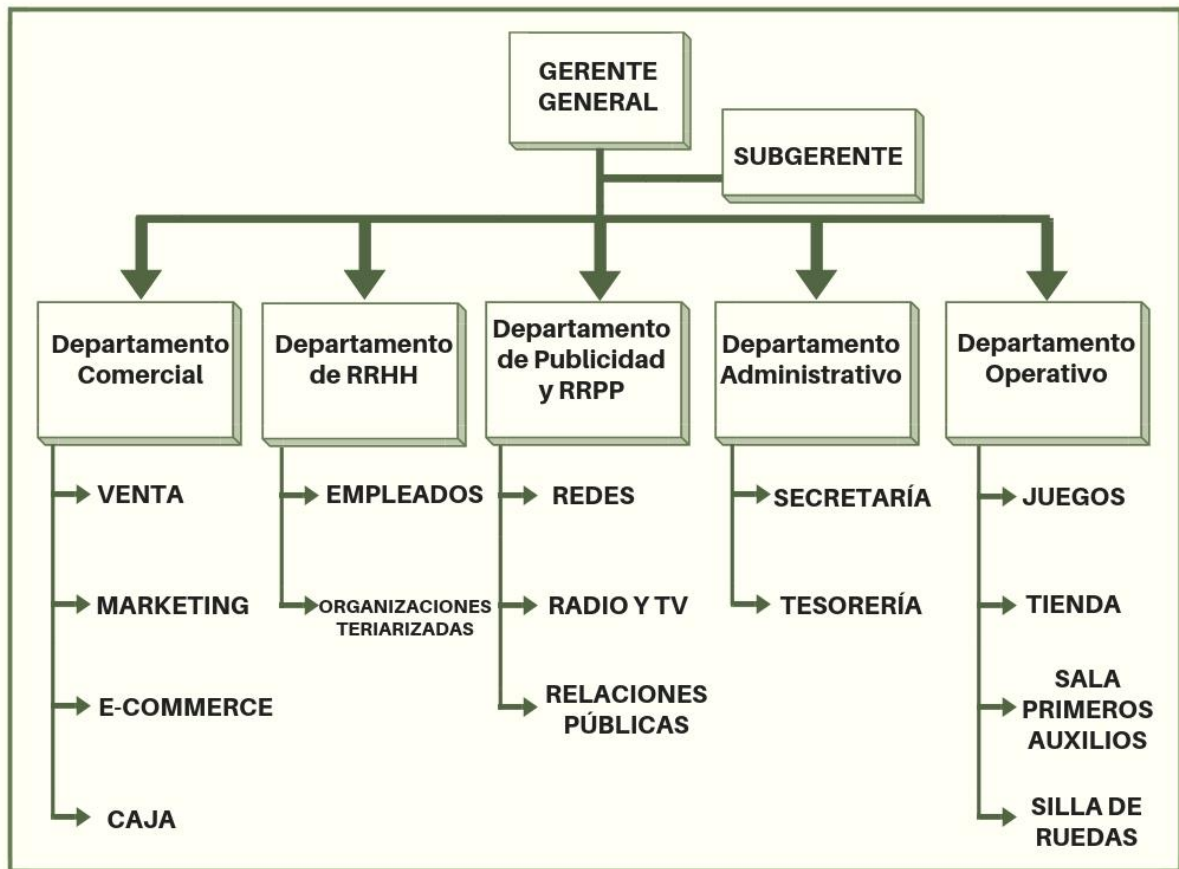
GERENTE GENERAL

SUBGERENTE

Departamento Comercial

VENTA

MARKETING

E-COMMERCE

CAJA

Departamento de RRHH

EMPLEADOS

ORGANIZACIONES TERIARIZADAS

Departamento de Publicidad y RRPP

REDES

RADIO Y TV

RELACIONES PÚBLICAS

Departamento Administrativo

SECRETARÍA

TESORERÍA

Departamento Operativo

JUEGOS

TIENDA

SALA PRIMEROS AUXILIOS

SILLA DE RUEDAS